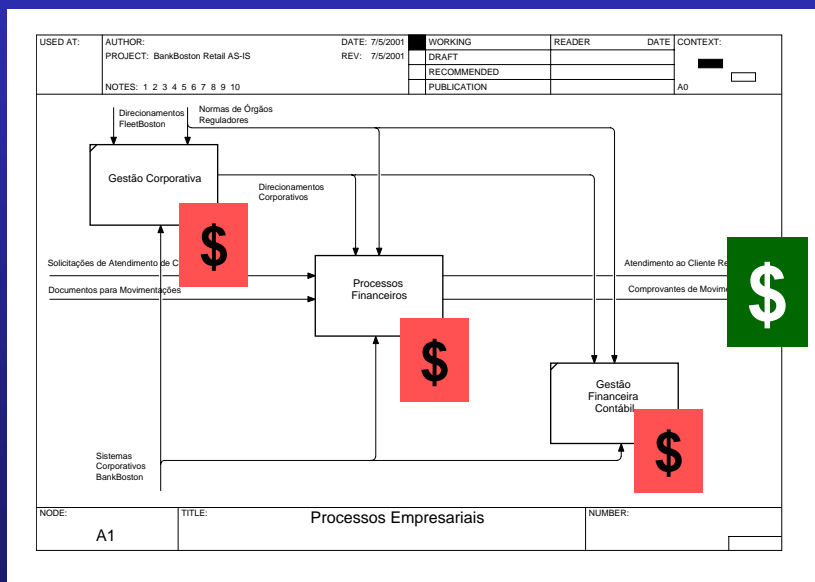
| USED AT: | AUTHOR: PROJECT: BankBoston Retail AS-IS | DATE: 7/5/2001 REV: 7/5/2001 | WORKING | READER | DATE | CONTEXT: |
|---|---|---|---|---|---|---|
| | NOTES: 1 2 3 4 5 6 7 8 9 10 | | DRAFT | | | |
| | | | RECOMMENDED | | | |
| | | | PUBLICATION | | | A0 |

Direcionamentos FleetBoston

Normas de Órgãos Reguladores

Gestão Corporativa

$

Direcionamentos Corporativos

Solicitações de Atendimento de C

Documentos para Movimentações

Processos Financeiros

$

Atendimento ao Cliente Re

Comprovantes de Movime

$

Gestão Financeira Contábil

$

Sistemas Corporativos BankBoston

| NODE: A1 | TITLE: Processos Empresariais | NUMBER: |
|---|---|---|